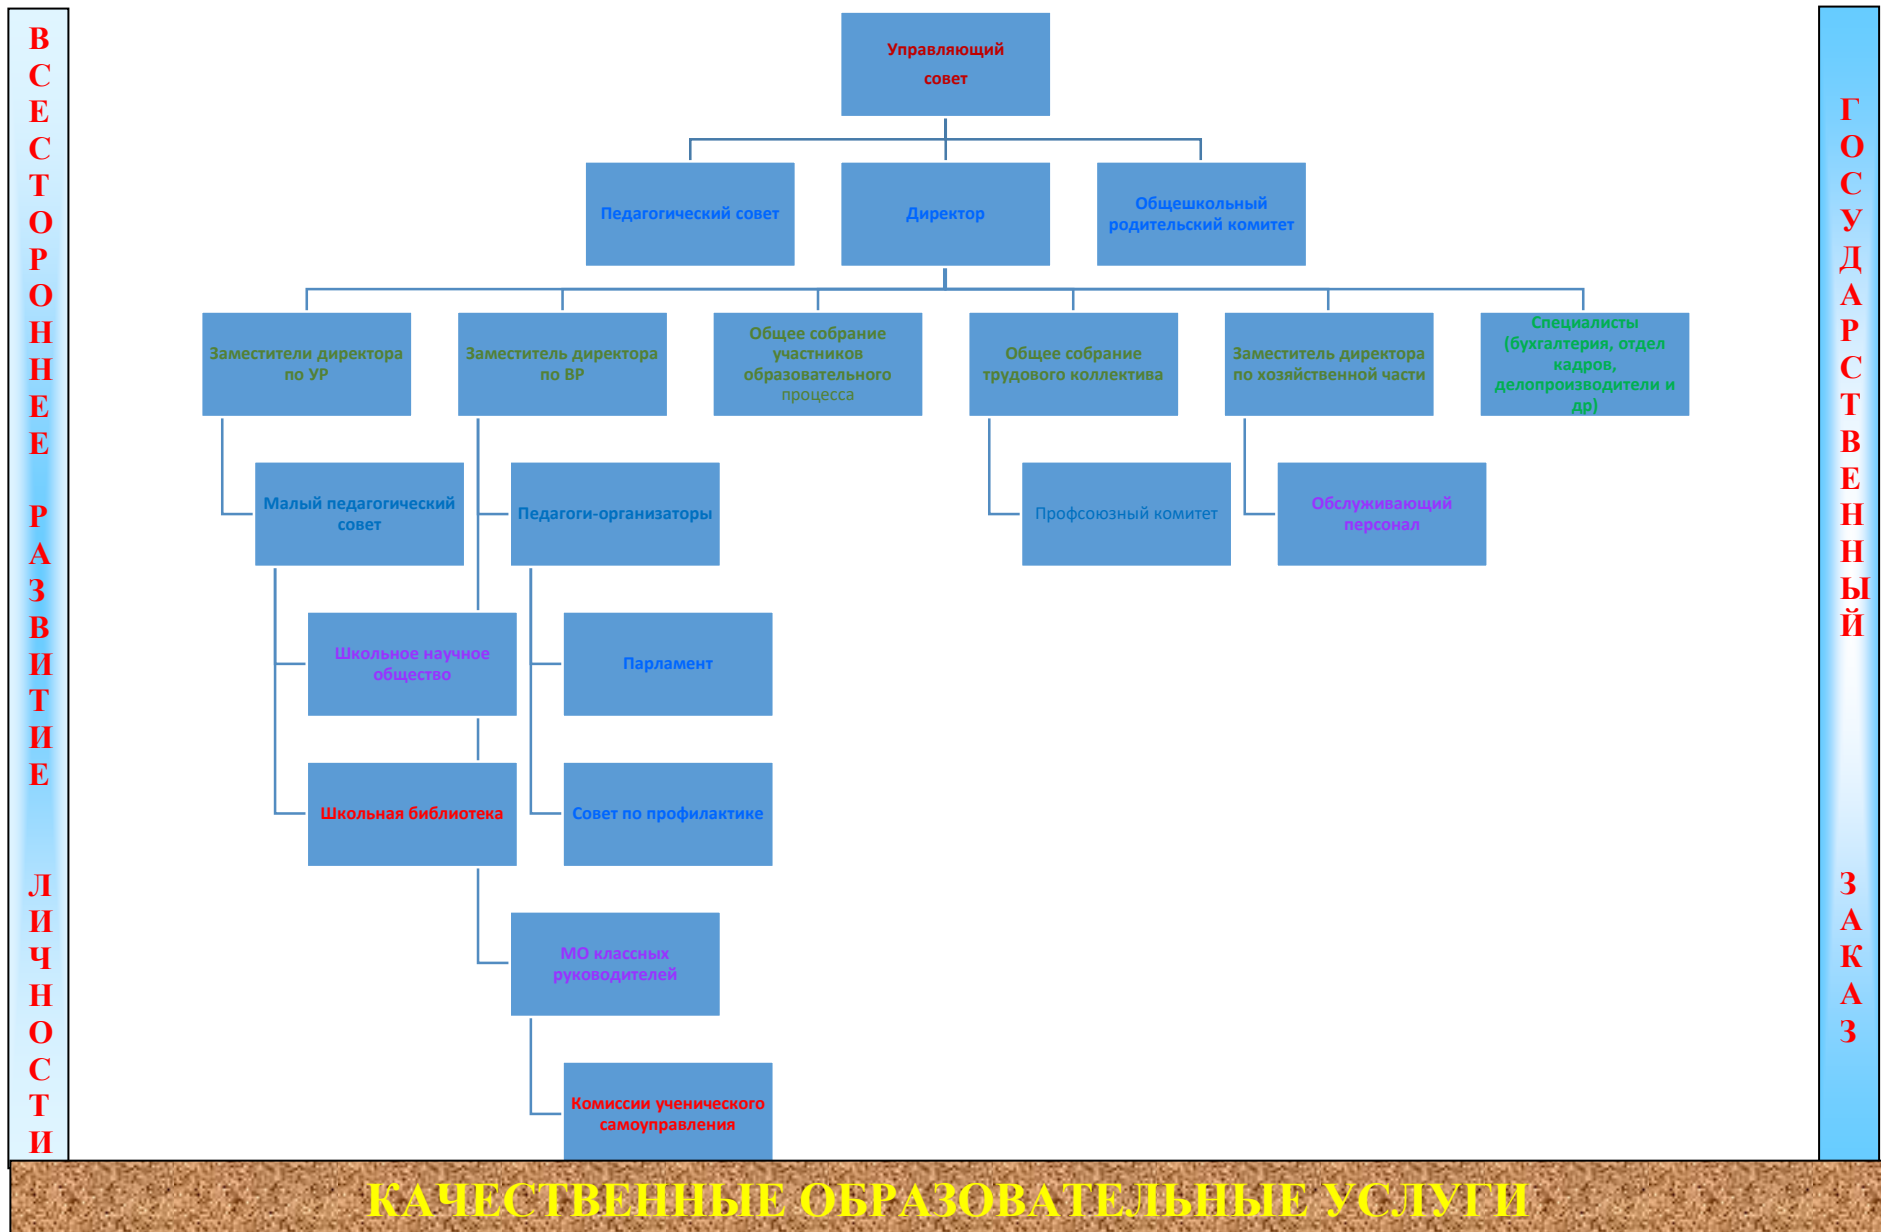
В
С
Е
С
Т
О
Р
О
Н
Н
Е
Е

Р
А
З
В
И
Т
И
Е

Л
И
Ч
Н
О
С
Т
И

Управляющий совет

Педагогический совет

Директор

Общешкольный родительский комитет

Заместители директора по УР

Заместитель директора по ВР

Общее собрание участников образовательного процесса

Общее собрание трудового коллектива

Заместитель директора по хозяйственной части

Специалисты (бухгалтерия, отдел кадров, делопроизводители и др)

Малый педагогический совет

Педагоги-организаторы

Профсоюзный комитет

Обслуживающий персонал

Школьное научное общество

Парламент

Школьная библиотека

Совет по профилактике

МО классных руководителей

Комиссии ученического самоуправления

Г
О
С
У
Д
А
Р
С
Т
В
Е
Н
Н
Ы
Й

З
А
К
А
З

КАЧЕСТВЕННЫЕ ОБРАЗОВАТЕЛЬНЫЕ УСЛУГИ